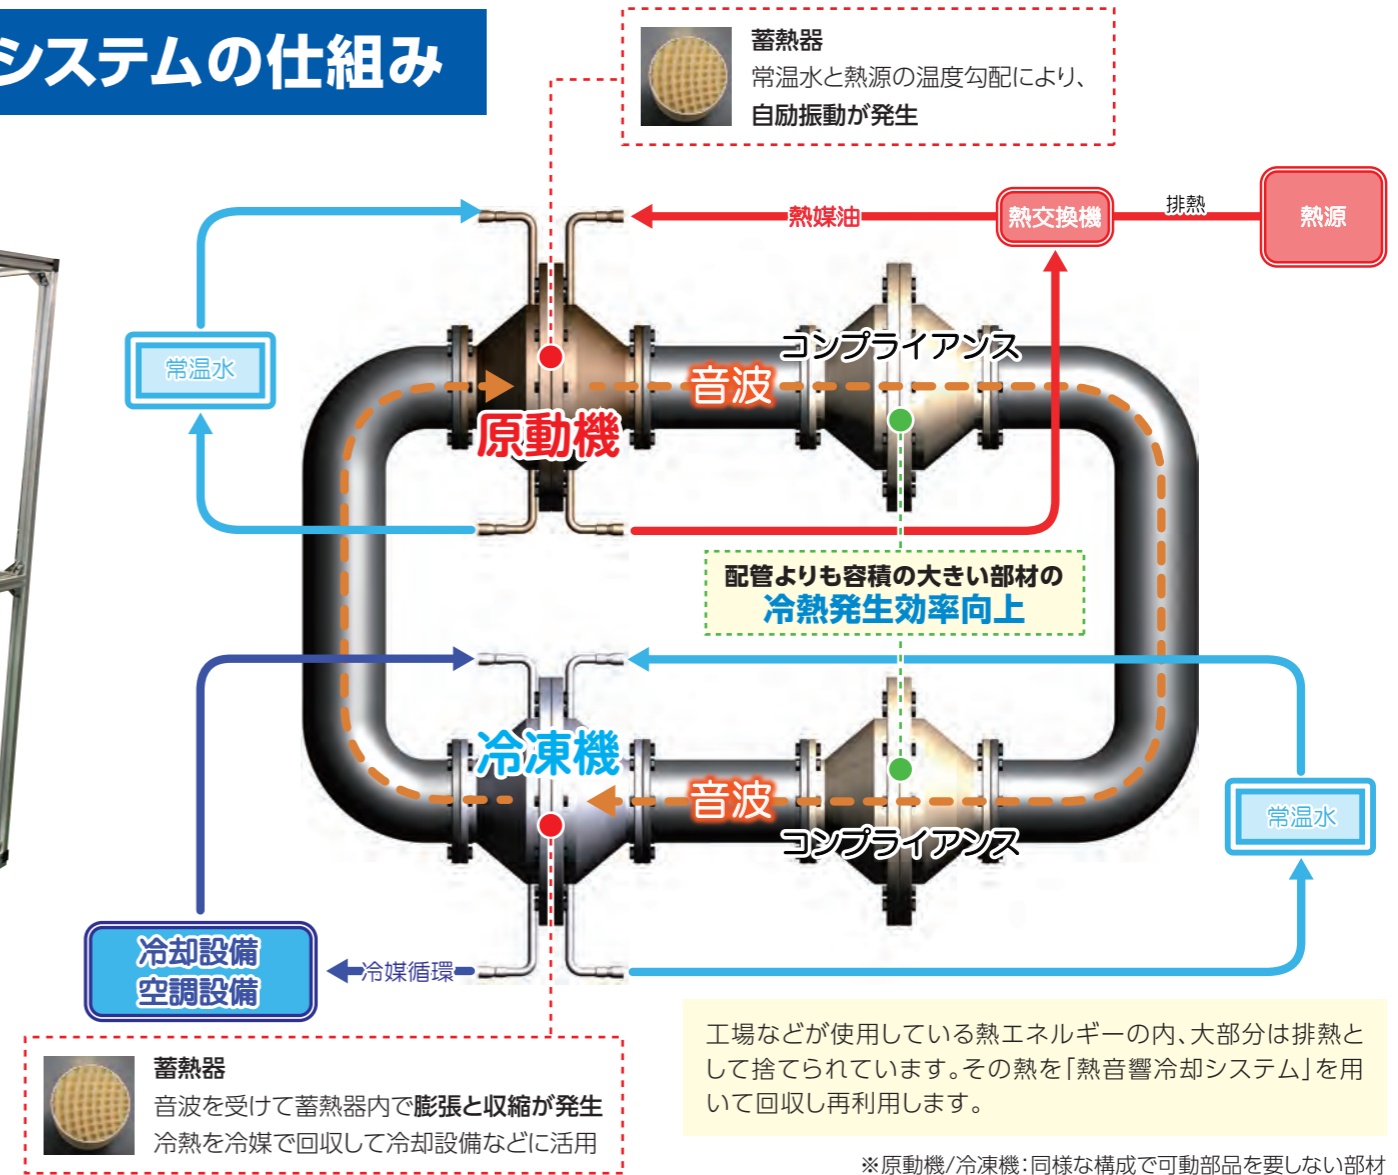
システムの仕組み

蓄熱器
常温水と熱源の温度勾配により、
自励振動が発生

熱媒油
熱交換機
排熱
熱源

常温水

コンプライアンス
音波
原動機

配管よりも容積の大きい部材の
冷熱発生効率向上

冷凍機
音波
コンプライアンス

常温水

冷却設備
空調設備
冷媒循環

蓄熱器
音波を受けて蓄熱器内で膨張と収縮が発生
冷熱を冷媒で回収して冷却設備などに活用

工場などが使用している熱エネルギーの内、大部分は排熱として捨てられています。その熱を「熱音響冷却システム」を用いて回収し再利用します。

※原動機/冷凍機：同様な構成で可動部品を要しない部材